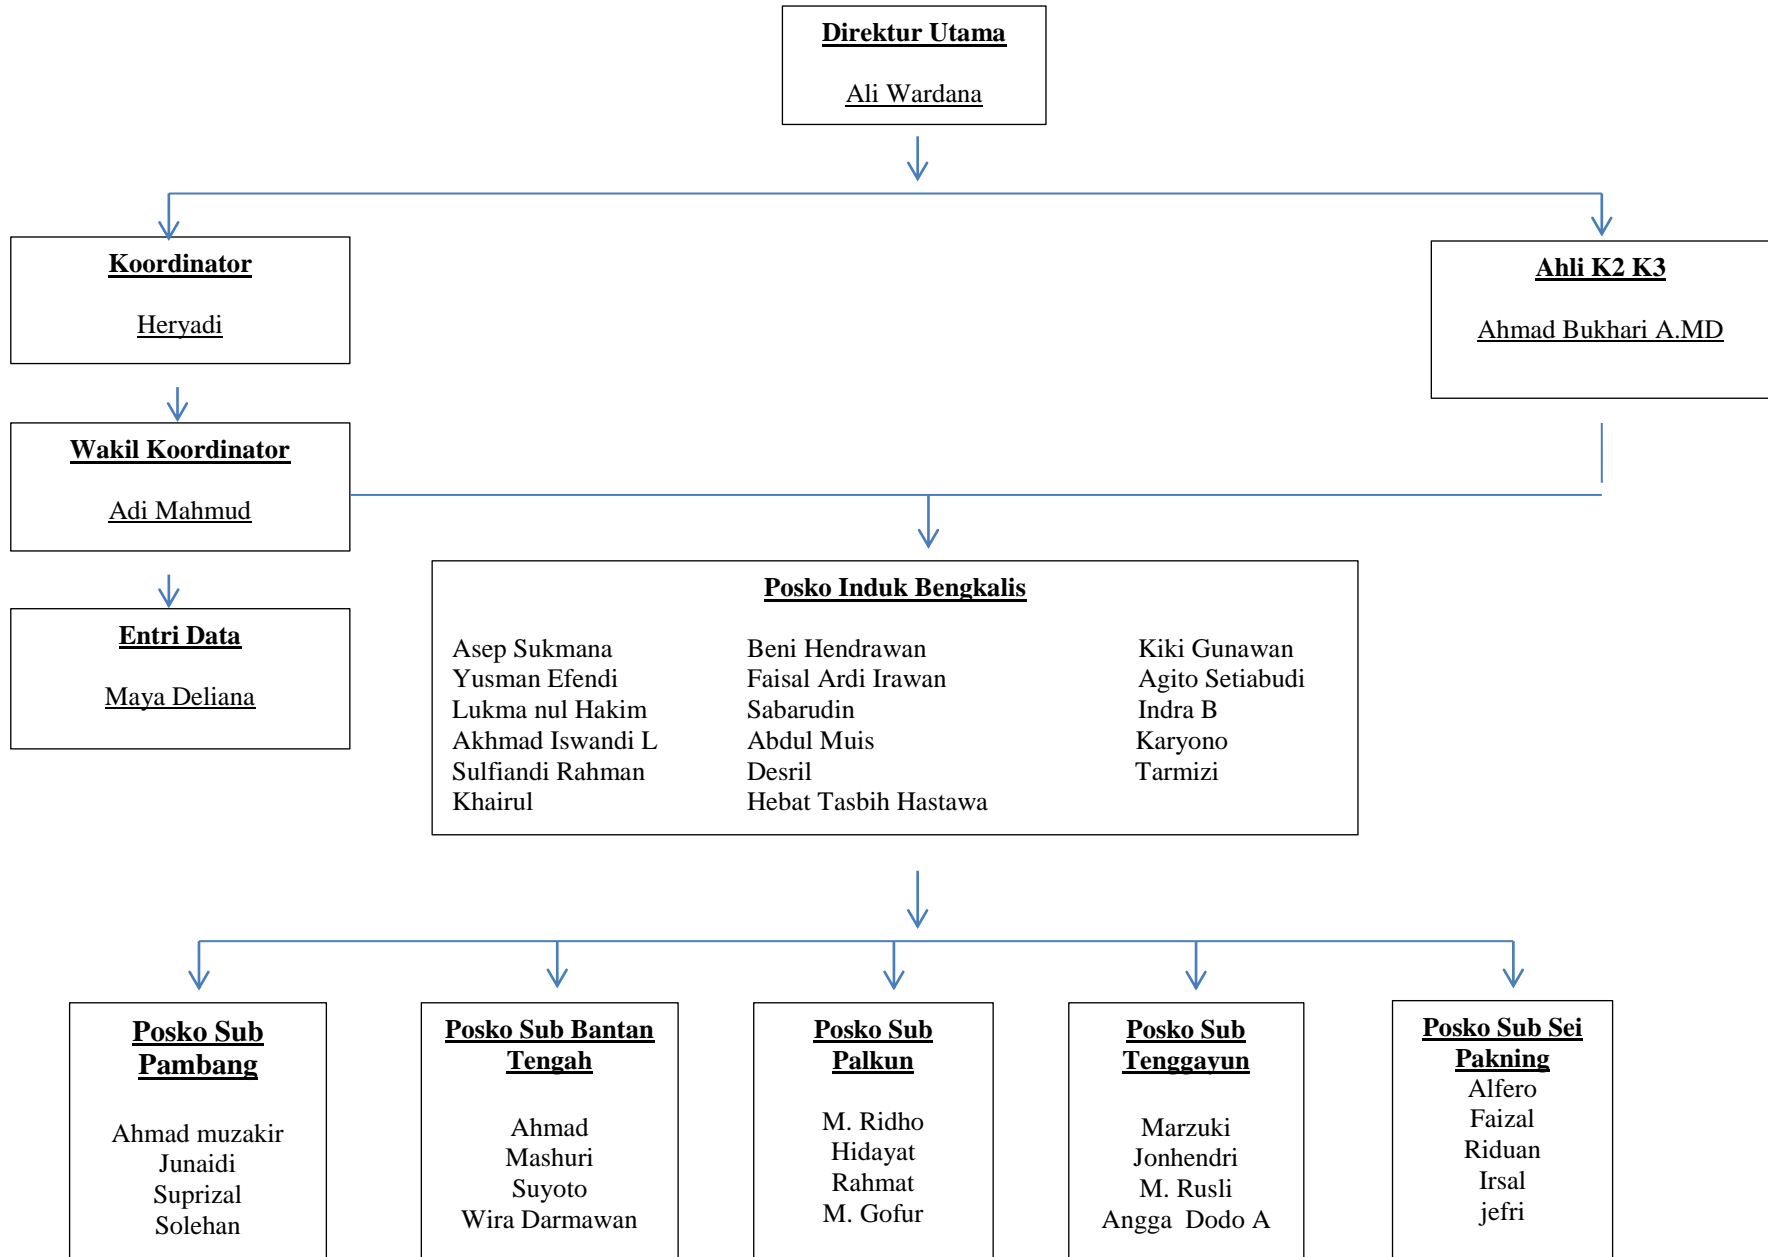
Direktur Utama

Ali Wardana

Koordinator

Heryadi

Ahli K2 K3

Ahmad Bukhari A.MD

Wakil Koordinator

Adi Mahmud

Entri Data

Maya Deliana

Posko Induk Bengkalis

Asep Sukmana
Yusman Efendi
Lukma nul Hakim
Akhmad Iswandi L
Sulfiandi Rahman
Khairul

Beni Hendrawan
Faisal Ardi Irawan
Sabarudin
Abdul Muis
Desril
Hebat Tasbih Hastawa

Kiki Gunawan
Agito Setiabudi
Indra B
Karyono
Tarmizi

Posko Sub Pambang

Ahmad muzakir
Junaidi
Suprizal
Solehan

Posko Sub Bantan Tengah

Ahmad
Mashuri
Suyoto
Wira Darmawan

Posko Sub Palkun

M. Ridho
Hidayat
Rahmat
M. Gofur

Posko Sub Tenggayun

Marzuki
Jonhendri
M. Rusli
Angga Dodo A

Posko Sub Sei Pakning
Alfero
Faizal
Riduan
Irsal
jefri